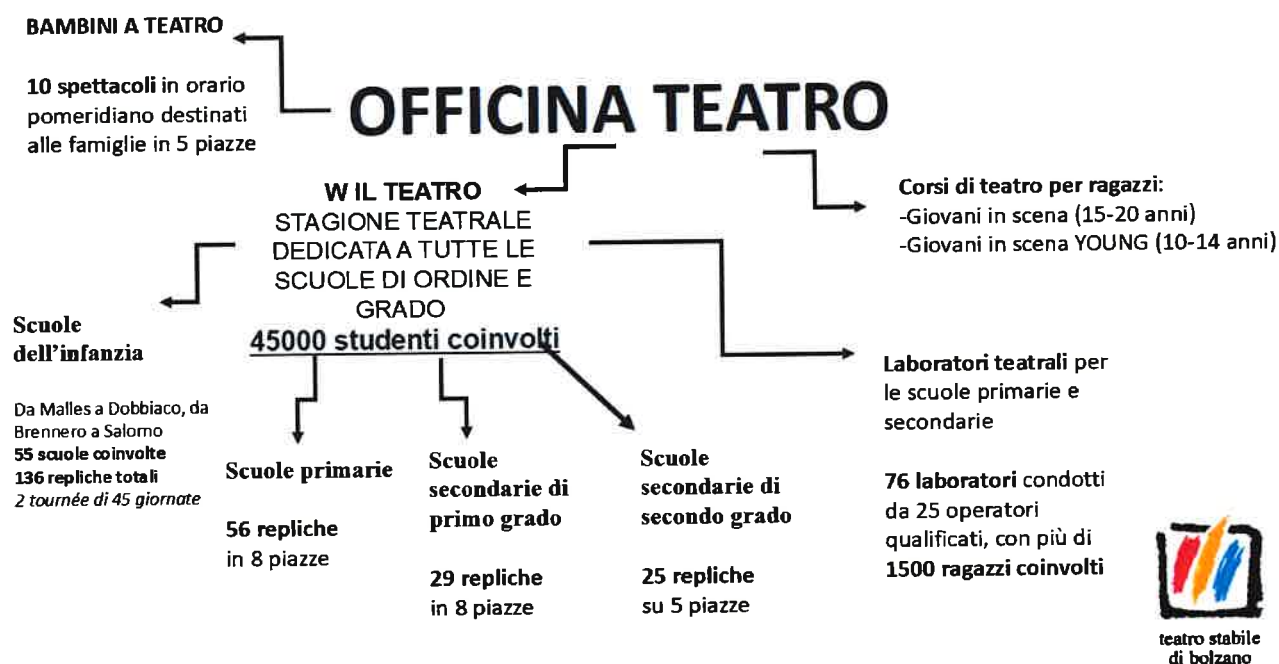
BAMBINI A TEATRO

10 spettacoli in orario pomeridiano destinati alle famiglie in 5 piazze

OFFICINA TEATRO

W IL TEATRO
STAGIONE TEATRALE DEDICATA A TUTTE LE SCUOLE DI ORDINE E GRADO
45000 studenti coinvolti

Corsi di teatro per ragazzi:
-Giovani in scena (15-20 anni)
-Giovani in scena YOUNG (10-14 anni)

Scuole dell'infanzia

Da Malles a Dobbiaco, da Brennero a Salorno
55 scuole coinvolte
136 repliche totali
2 tournée di 45 giornate

Scuole primarie

56 repliche
in 8 piazze

Scuole secondarie di primo grado

29 repliche
in 8 piazze

Scuole secondarie di secondo grado

25 repliche
su 5 piazze

Laboratori teatrali per le scuole primarie e secondarie

76 laboratori condotti da 25 operatori qualificati, con più di 1500 ragazzi coinvolti

teatro stabile di bolzano